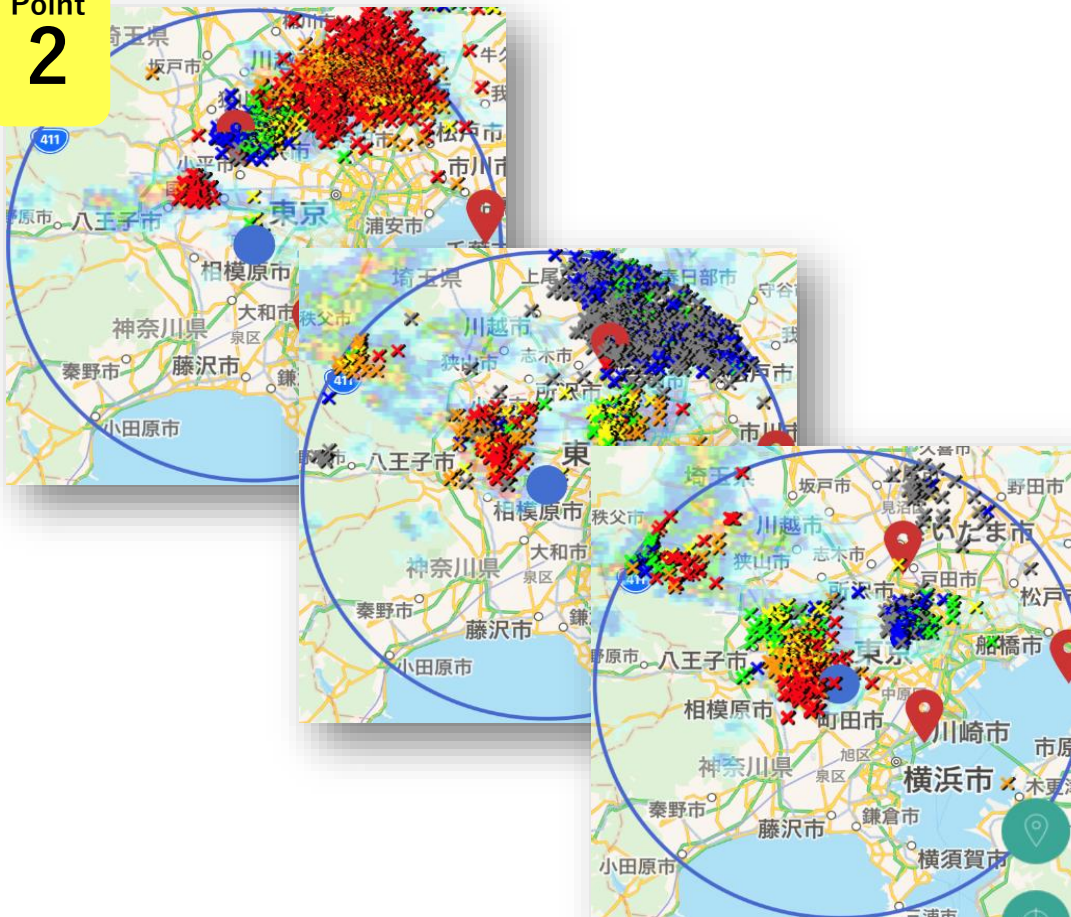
Point
2

埼玉県
坂戸市
川越市
牛久
我
411
松戸市
小平市
市川市
原市
八王子市
東京
浦安市
千葉市
相模原市
大和市
神奈川県
泉区
秦野市
藤沢市
鎌
小田原市

埼玉県
上尾
春日部市
守谷
秩父市
川越市
狭山市
志木市
411
所沢市
戸市
市川
野市
八王子市
東
相模原市
大和市
神奈川県
泉区
秦野市
藤沢市
鎌
小田原市

埼玉県
坂戸市
野田市
秩父市
川越市
見沼
さいたま市
志木市
狭山市
411
戸田市
所沢市
松戸市
船橋市
野原市
八王子市
東京
中原
相模原市
町田市
川崎市
市原
旭区
神奈川県
泉区
横浜市
木更津
秦野市
藤沢市
鎌倉市
横須賀市
小田原市